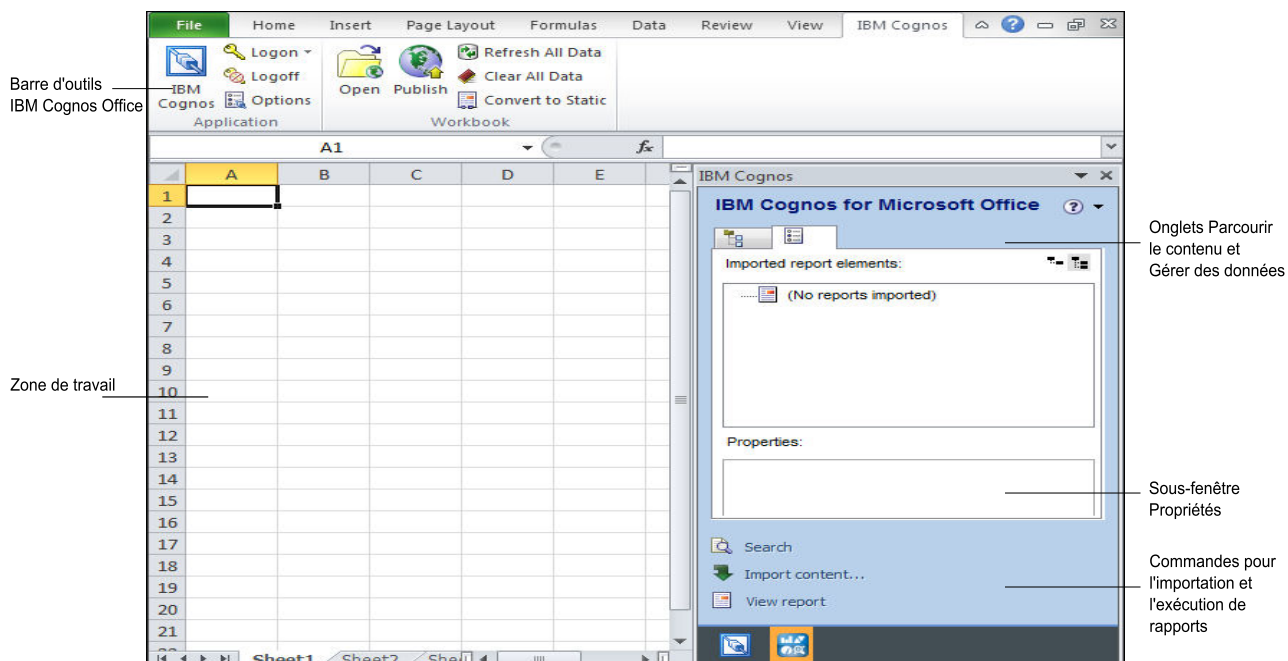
File Home Insert Page Layout Formulas Data Review View IBM Cognos

Barre d'outils IBM Cognos Office

IBM Cognos
Logon
Logoff
Options
Application

Open
Publish
Refresh All Data
Clear All Data
Convert to Static
Workbook

A1
$f_x$

| | A | B | C | D | E |
|---|---|---|---|---|---|
| 1 | | | | | |
| 2 | | | | | |
| 3 | | | | | |
| 4 | | | | | |
| 5 | | | | | |
| 6 | | | | | |
| 7 | | | | | |
| 8 | | | | | |
| 9 | | | | | |
| 10 | | | | | |
| 11 | | | | | |
| 12 | | | | | |
| 13 | | | | | |
| 14 | | | | | |
| 15 | | | | | |
| 16 | | | | | |
| 17 | | | | | |
| 18 | | | | | |
| 19 | | | | | |
| 20 | | | | | |
| 21 | | | | | |

Zone de travail

Sheet1 Sheet2 She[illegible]

IBM Cognos
IBM Cognos for Microsoft Office

Onglets Parcourir le contenu et Gérer des données

Imported report elements:
(No reports imported)

Properties:

Sous-fenêtre Propriétés

Search
Import content...
View report

Commandes pour l'importation et l'exécution de rapports